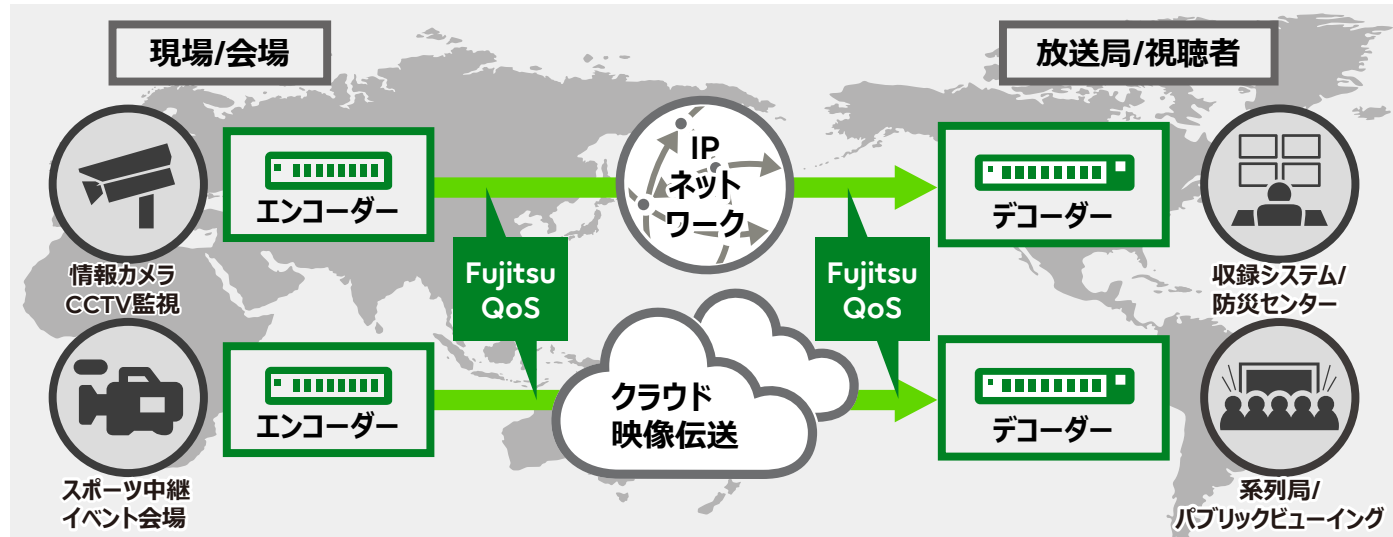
現場/会場

放送局/視聴者

情報カメラ
CCTV監視

エンコーダー

IP
ネット
ワーク

デコーダー

収録システム/
防災センター

Fujitsu
QoS

Fujitsu
QoS

スポーツ中継
イベント会場

エンコーダー

クラウド
映像伝送

デコーダー

系列局/
パブリックビューイング